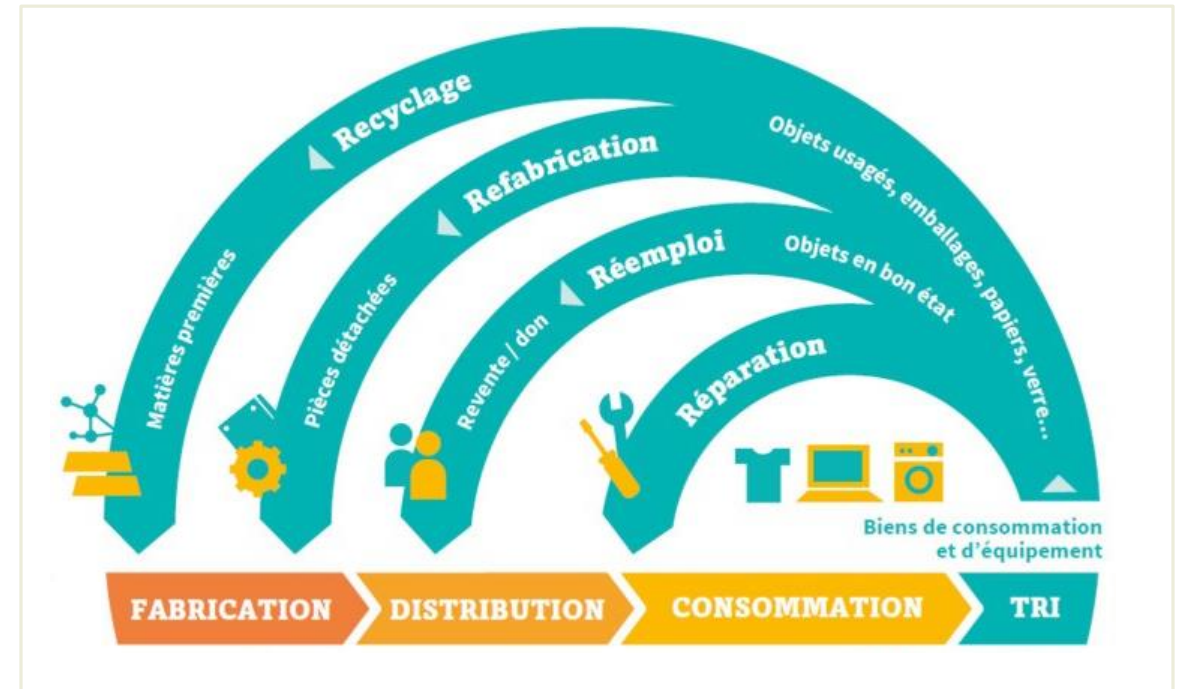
Recyclage

Objets usagés, emballages, papiers, verre…

Matières premières

Refabrication

Pièces détachées

Réemploi

Objets en bon état

Revente / don

Réparation

Biens de consommation et d'équipement

FABRICATION

DISTRIBUTION

CONSOMMATION

TRI